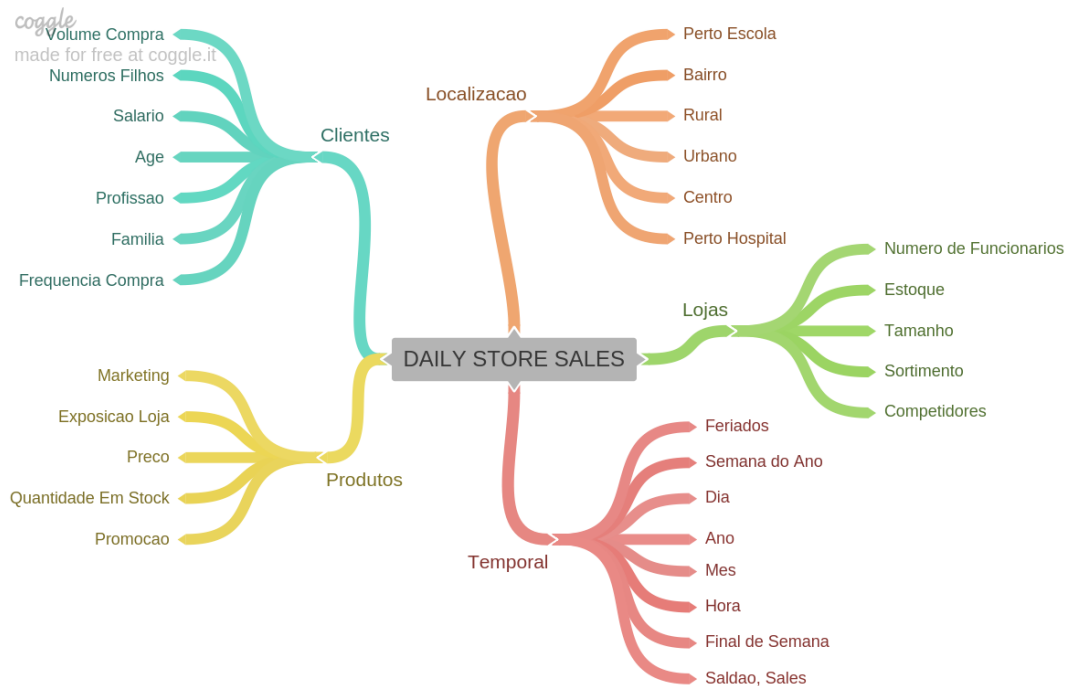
coggle
made for free at coggle.it

DAILY STORE SALES

Clientes
Volume Compra
Numeros Filhos
Salario
Age
Profissao
Familia
Frequencia Compra

Produtos
Marketing
Exposicao Loja
Preco
Quantidade Em Stock
Promocao

Localizacao
Perto Escola
Bairro
Rural
Urbano
Centro
Perto Hospital

Lojas
Numero de Funcionarios
Estoque
Tamanho
Sortimento
Competidores

Temporal
Feriados
Semana do Ano
Dia
Ano
Mes
Hora
Final de Semana
Saldao, Sales